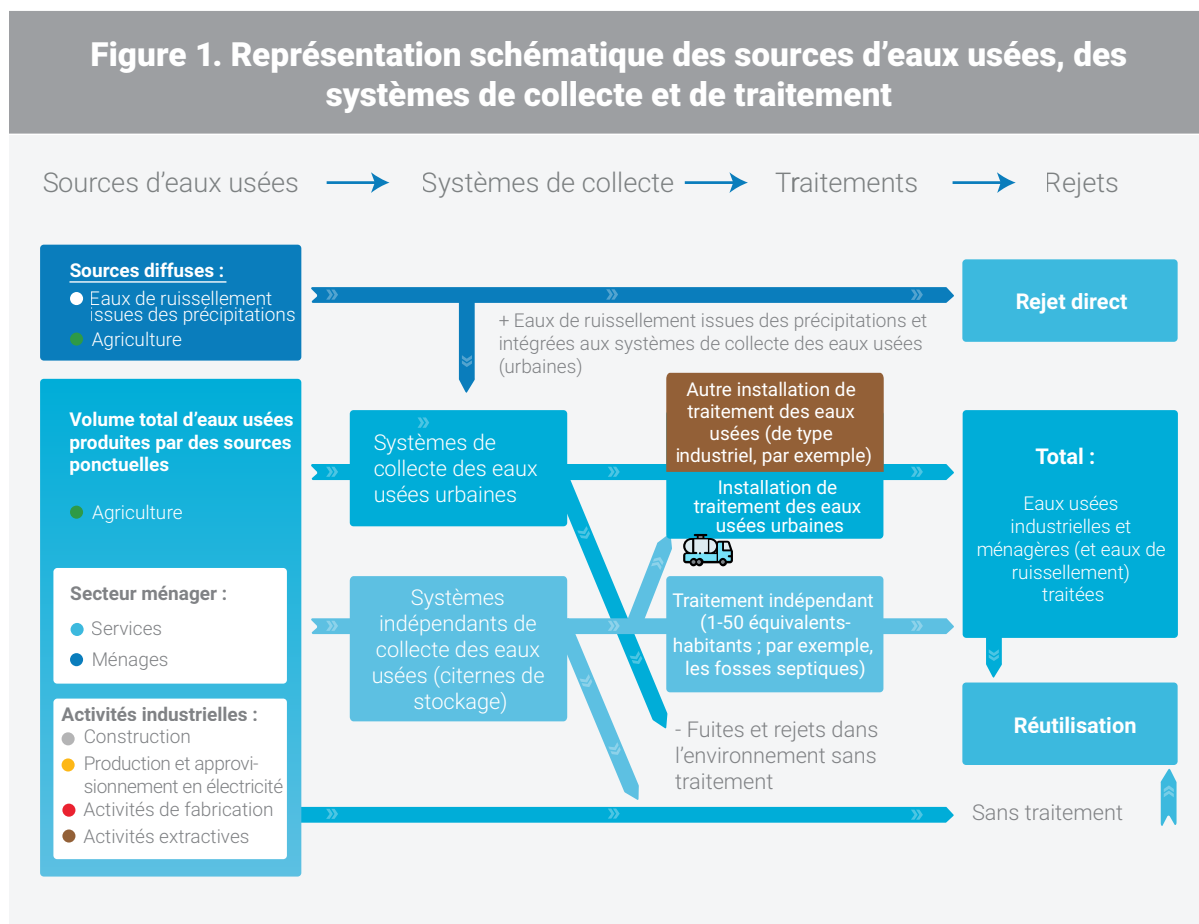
Figure 1. Représentation schématique des sources d’eaux usées, des systèmes de collecte et de traitement

Sources d’eaux usées → Systèmes de collecte → Traitements → Rejets

Sources diffuses :
Eaux de ruissellement issues des précipitations
Agriculture

Rejet direct

+ Eaux de ruissellement issues des précipitations et intégrées aux systèmes de collecte des eaux usées (urbaines)

Volume total d’eaux usées produites par des sources ponctuelles

Agriculture

Secteur ménager :
Services
Ménages

Activités industrielles :
Construction
Production et approvisionnement en électricité
Activités de fabrication
Activités extractives

Systèmes de collecte des eaux usées urbaines

Autre installation de traitement des eaux usées (de type industriel, par exemple)

Installation de traitement des eaux usées urbaines

Total :

Eaux usées industrielles et ménagères (et eaux de ruissellement) traitées

Systèmes indépendants de collecte des eaux usées (citernes de stockage)

Traitement indépendant (1-50 équivalents-habitants ; par exemple, les fosses septiques)

- Fuites et rejets dans l’environnement sans traitement

Réutilisation

Sans traitement